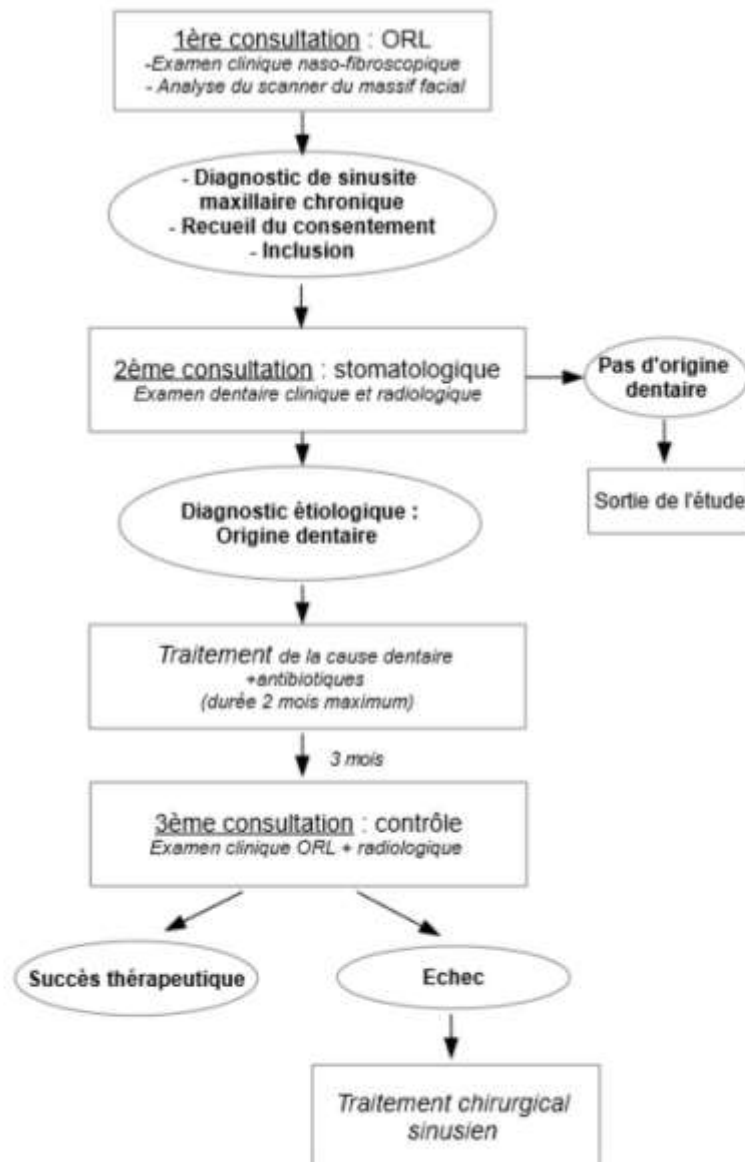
1ère consultation : ORL
-Examen clinique naso-fibroscopique
- Analyse du scanner du massif facial

- Diagnostic de sinusite maxillaire chronique
- Recueil du consentement
- Inclusion

2ème consultation : stomatologique
Examen dentaire clinique et radiologique

Pas d'origine dentaire

Sortie de l'étude

Diagnostic étiologique : Origine dentaire

Traitement de la cause dentaire +antibiotiques
(durée 2 mois maximum)

3 mois

3ème consultation : contrôle
Examen clinique ORL + radiologique

Succès thérapeutique

Echec

Traitement chirurgical sinusien